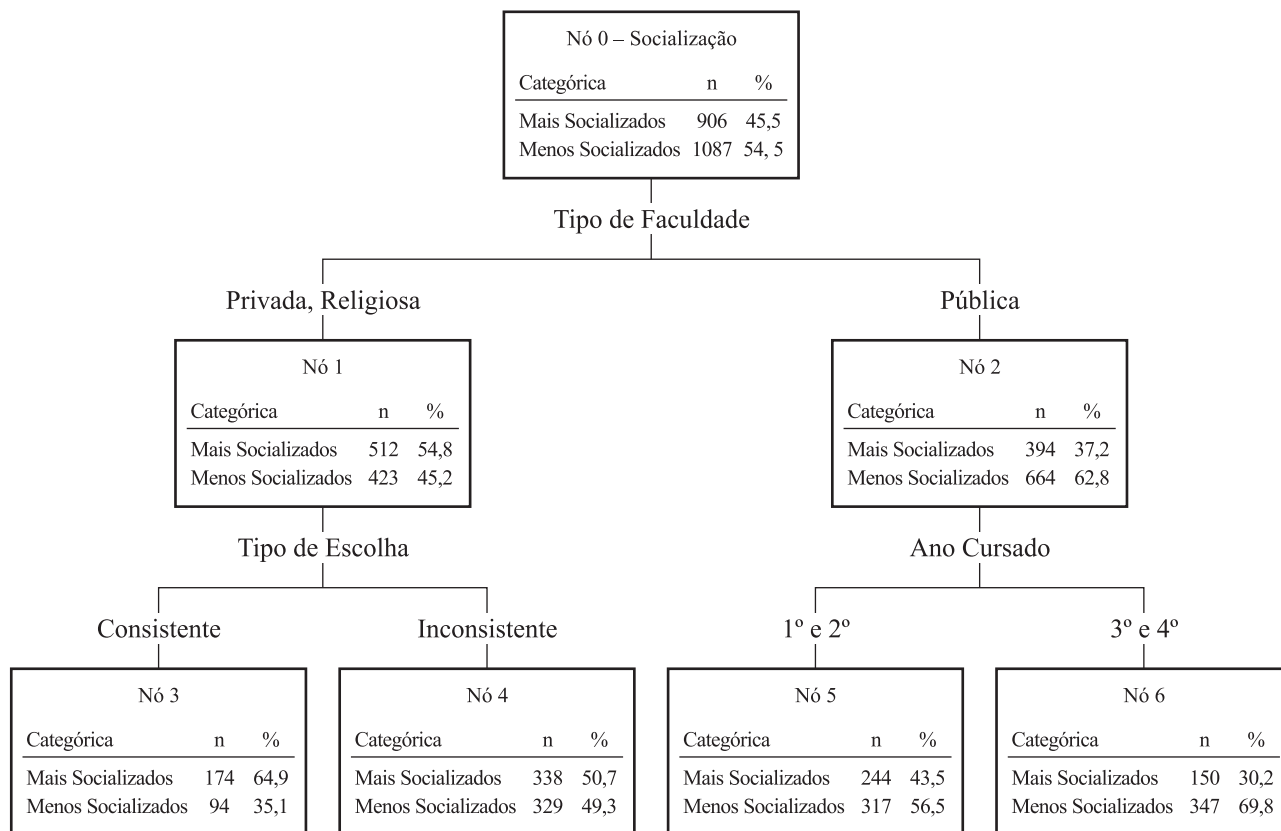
Nó 0 – Socialização

| Categórica | n | % |
|---|---|---|
| Mais Socializados | 906 | 45,5 |
| Menos Socializados | 1087 | 54, 5 |

Tipo de Faculdade

Privada, Religiosa

Nó 1

| Categórica | n | % |
|---|---|---|
| Mais Socializados | 512 | 54,8 |
| Menos Socializados | 423 | 45,2 |

Tipo de Escolha

Consistente

Nó 3

| Categórica | n | % |
|---|---|---|
| Mais Socializados | 174 | 64,9 |
| Menos Socializados | 94 | 35,1 |

Inconsistente

Nó 4

| Categórica | n | % |
|---|---|---|
| Mais Socializados | 338 | 50,7 |
| Menos Socializados | 329 | 49,3 |

Pública

Nó 2

| Categórica | n | % |
|---|---|---|
| Mais Socializados | 394 | 37,2 |
| Menos Socializados | 664 | 62,8 |

Ano Cursado

1º e 2º

Nó 5

| Categórica | n | % |
|---|---|---|
| Mais Socializados | 244 | 43,5 |
| Menos Socializados | 317 | 56,5 |

3º e 4º

Nó 6

| Categórica | n | % |
|---|---|---|
| Mais Socializados | 150 | 30,2 |
| Menos Socializados | 347 | 69,8 |